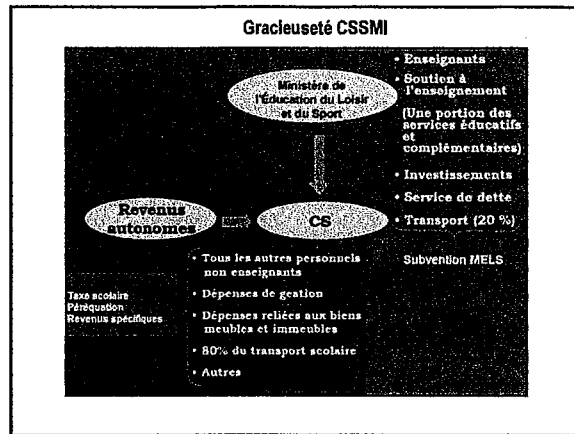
Gracieuseté CSSMI

Ministère de l'Éducation du Loisir et du Sport

• Enseignants
• Soutien à l'enseignement
(Une portion des services éducatifs et complémentaires)
• Investissements
• Service de dette
• Transport (20 %)

Revenus autonomes

CS

Subvention MELS

• Tous les autres personnels non enseignants
• Dépenses de gestion
• Dépenses reliées aux biens meubles et immeubles
• 80% du transport scolaire
• Autres

Taxe scolaire
Péréquation
Revenus spécifiques